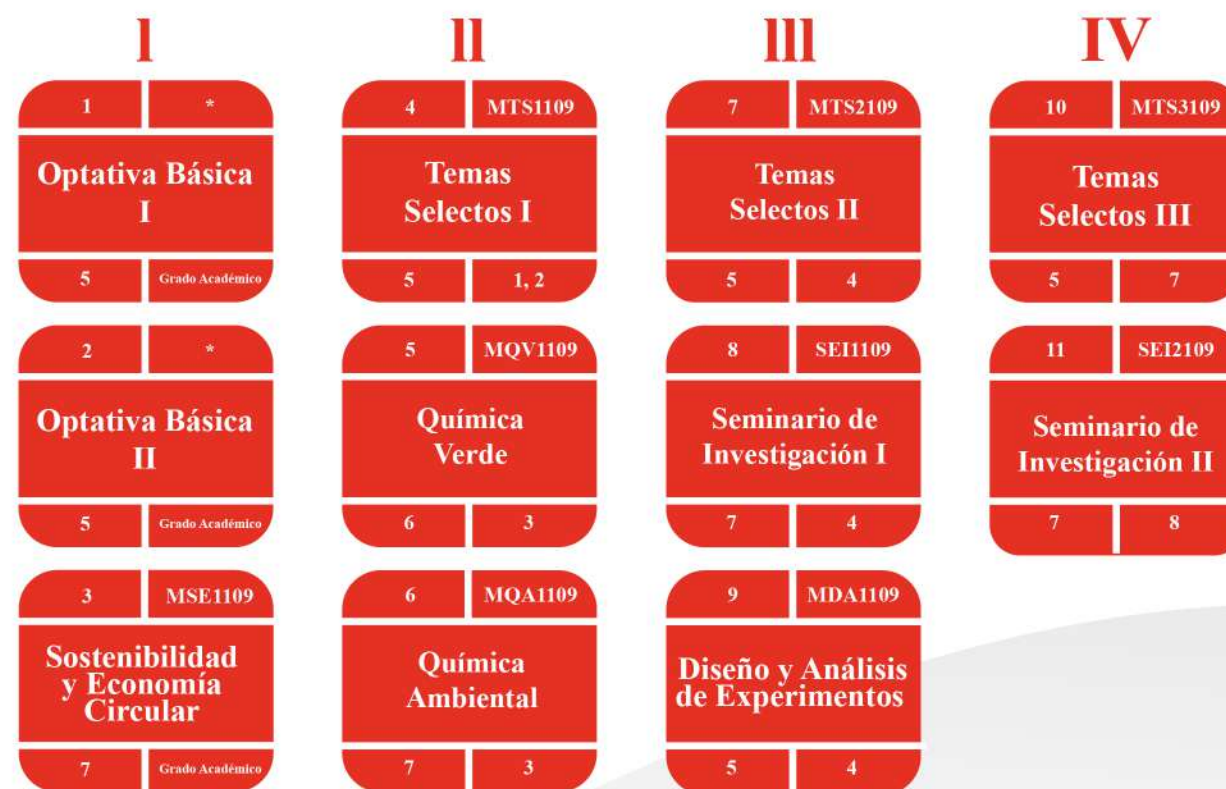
I

1 *
Optativa Básica I
5 Grado Académico

2 *
Optativa Básica II
5 Grado Académico

3 MSE1109
Sostenibilidad y Economía Circular
7 Grado Académico

II

4 MTS1109
Temas Selectos I
5 1, 2

5 MQV1109
Química Verde
6 3

6 MQA1109
Química Ambiental
7 3

III

7 MTS2109
Temas Selectos II
5 4

8 SEI1109
Seminario de Investigación I
7 4

9 MDA1109
Diseño y Análisis de Experimentos
5 4

IV

10 MTS3109
Temas Selectos III
5 7

11 SEI2109
Seminario de Investigación II
7 8